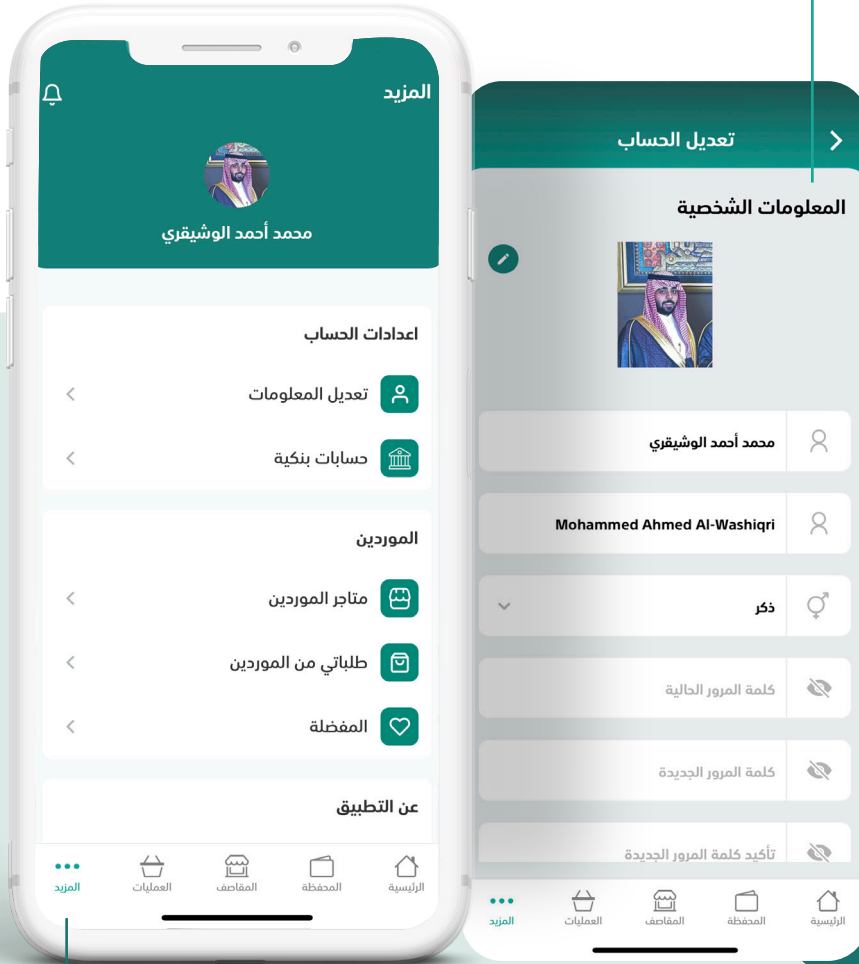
المزيد

محمد أحمد الوشيقري

اعدادات الحساب

تعديل المعلومات

حسابات بنكية

الموردين

متاجر الموردين

طلباتي من الموردين

المفضلة

عن التطبيق

المزيد العمليات المقاصف المحفظة الرئيسية

تعديل الحساب

المعلومات الشخصية

محمد أحمد الوشيقري

Mohammed Ahmed Al-Washiqri

ذكر

كلمة المرور الحالية

كلمة المرور الجديدة

تأكيد كلمة المرور الجديدة

المزيد العمليات المقاصف المحفظة الرئيسية